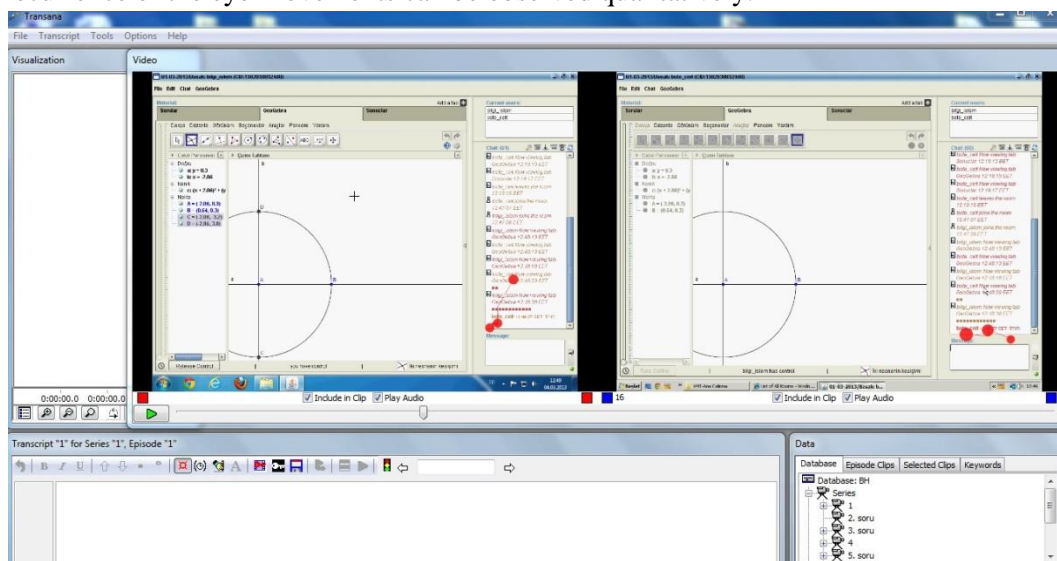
Transana
File Transcript Tools Options Help
Visualization
Video
File Edit Chat GeoGebra
GeoGebra
Serbest
Dosya Düzenle Görüntüle Seçenekler Araçlar Pencere Yardım
File Edit Chat GeoGebra
GeoGebra
Serbest
Dosya Düzenle Görüntüle Seçenekler Araçlar Pencere Yardım
0:00:00.0 0:00:00.0
Include in Clip Play Audio
16
Include in Clip Play Audio
Transcript "1" for Series "1", Episode "1"
Data
Database Episode Clips Selected Clips Keywords
Database: BH
Series
1
2. soru
3. soru
4
5. soru